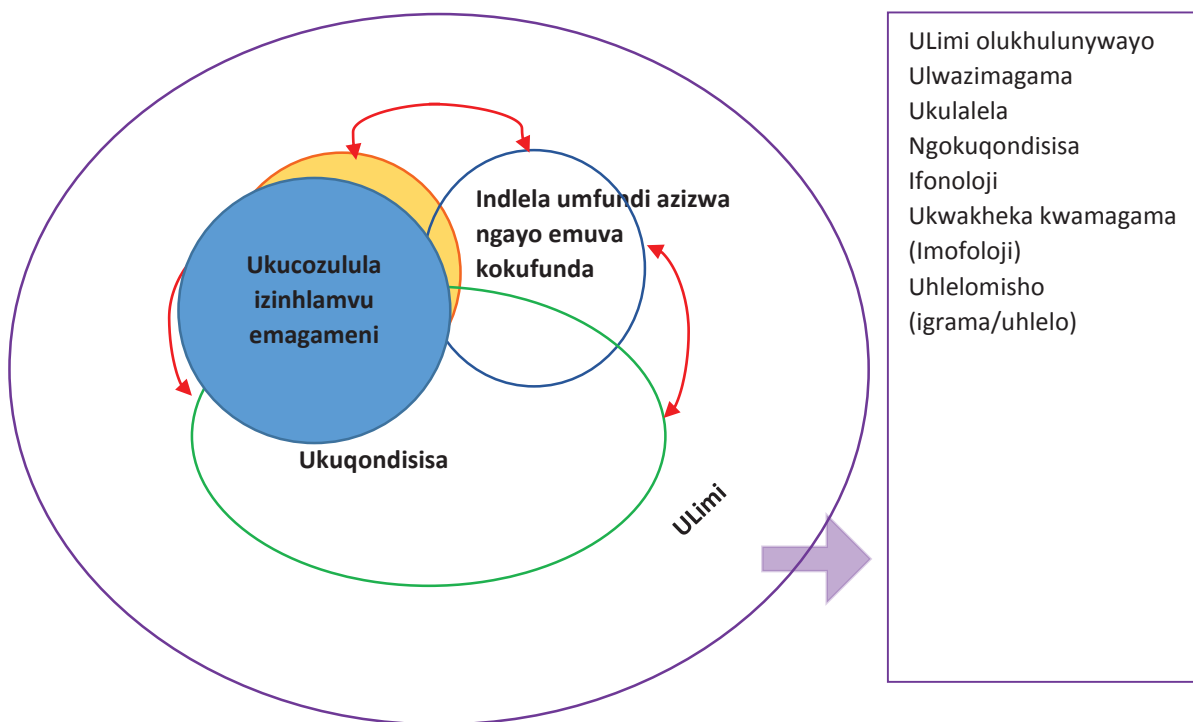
Indlela umfundi azizwa ngayo emuva kokufunda

Ukucozulula izinhlamvu emagameni

Ukuqondisisa

ULimi

ULimi olukhulunywayo
Ulwazimagama
Ukulalela
Ngokuqondisisa
Ifonoloji
Ukwakheka kwamagama
(Imofoloji)
Uhlelomisho
(igrama/uhlelo)